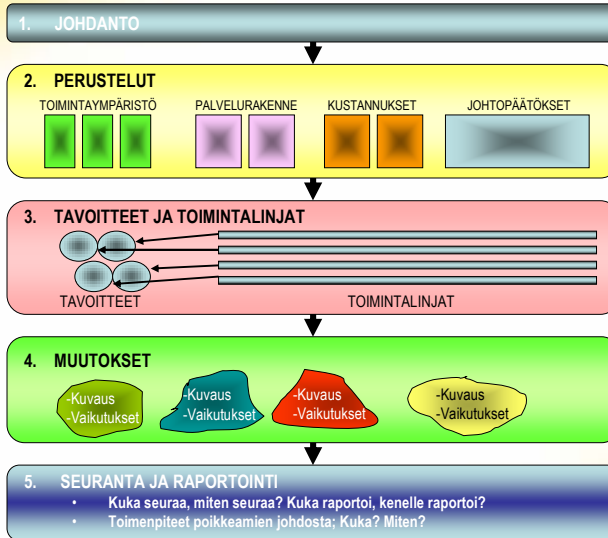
1. JOHDANTO

2. PERUSTELUT

TOIMINTAYMPÄRISTÖ

PALVELURAKENNE

KUSTANNUKSET

JOHTOPÄÄTÖKSET

3. TAVOITTEET JA TOIMINTALINJAT

TAVOITTEET

TOIMINTALINJAT

4. MUUTOKSET

-Kuvaus
-Vaikutukset

-Kuvaus
-Vaikutukset

-Kuvaus
-Vaikutukset

-Kuvaus
-Vaikutukset

5. SEURANTA JA RAPORTOINTI

• Kuka seuraa, miten seuraa? Kuka raportoi, kenelle raportoi?
• Toimenpiteet poikkeamien johdosta; Kuka? Miten?